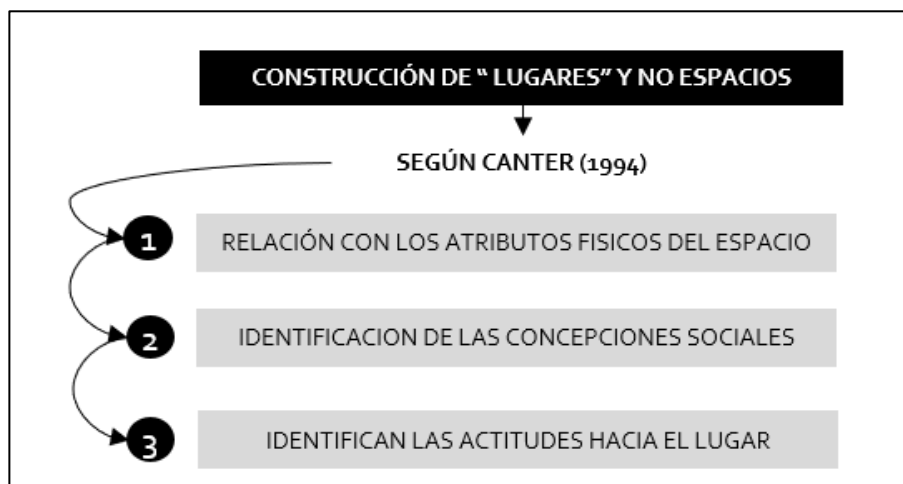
CONSTRUCCIÓN DE " LUGARES" Y NO ESPACIOS

SEGÚN CANTER (1994)

1 RELACIÓN CON LOS ATRIBUTOS FISICOS DEL ESPACIO

2 IDENTIFICACION DE LAS CONCEPCIONES SOCIALES

3 IDENTIFICAN LAS ACTITUDES HACIA EL LUGAR